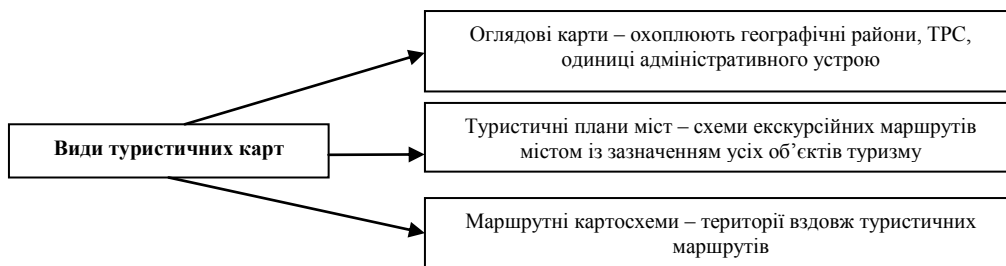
Види туристичних карт

Оглядові карти – охоплюють географічні райони, ТРС, одиниці адміністративного устрою

Туристичні плани міст – схеми екскурсійних маршрутів містом із зазначенням усіх об’єктів туризму

Маршрутні картосхеми – території вздовж туристичних маршрутів